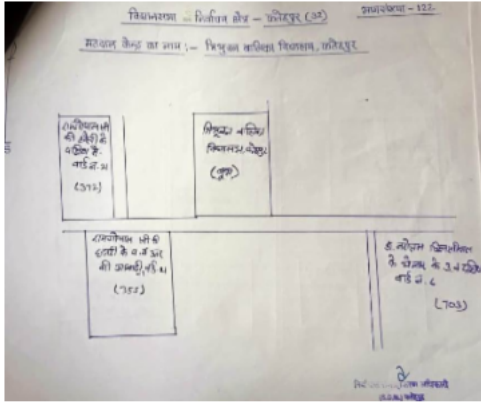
विधानसभा – निर्वाचन क्षेत्र – फतेहपुर (७१) भाग संख्या – १२२

मतदान केन्द्र का नाम :– त्रिभुवन कन्या विद्यालय, फतेहपुर

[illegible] की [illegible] से पश्चिम के वार्ड नं. ५ (५१२)

त्रिभुवन कन्या विद्यालय फतेहपुर (पूरा)

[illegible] की हवेली के उ. व प. की आबादी, वार्ड नं. ५ (७५८)

डॉ. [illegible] के मकान के उ. व पश्चिम वार्ड नं. ६ (७०३)

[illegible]